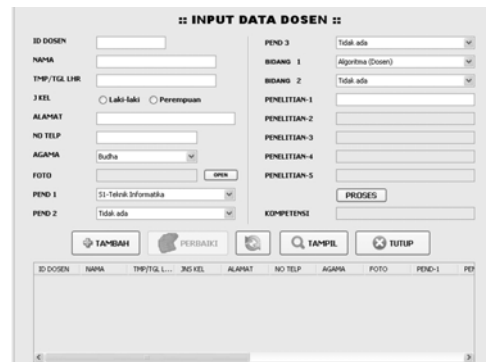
:: INPUT DATA DOSEN ::

ID DOSEN

NAMA

TMP/TGL LHR

J KEL
Laki-laki
Perempuan

ALAMAT

NO TELP

AGAMA
Budha

FOTO
OPEN

PEND 1
S1-Teknik Informatika

PEND 2
Tidak ada

PEND 3
Tidak ada

BIDANG 1
Algoritma (Dosen)

BIDANG 2
Tidak ada

PENELITIAN-1

PENELITIAN-2

PENELITIAN-3

PENELITIAN-4

PENELITIAN-5

PROSES

KOMPETENSI

TAMBAH
PERBAIKI
TAMPIL
TUTUP

| ID DOSEN | NAMA | TMP/TGL L... | JNS KEL | ALAMAT | NO TELP | AGAMA | FOTO | PEND-1 | PE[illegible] |
|---|---|---|---|---|---|---|---|---|---|